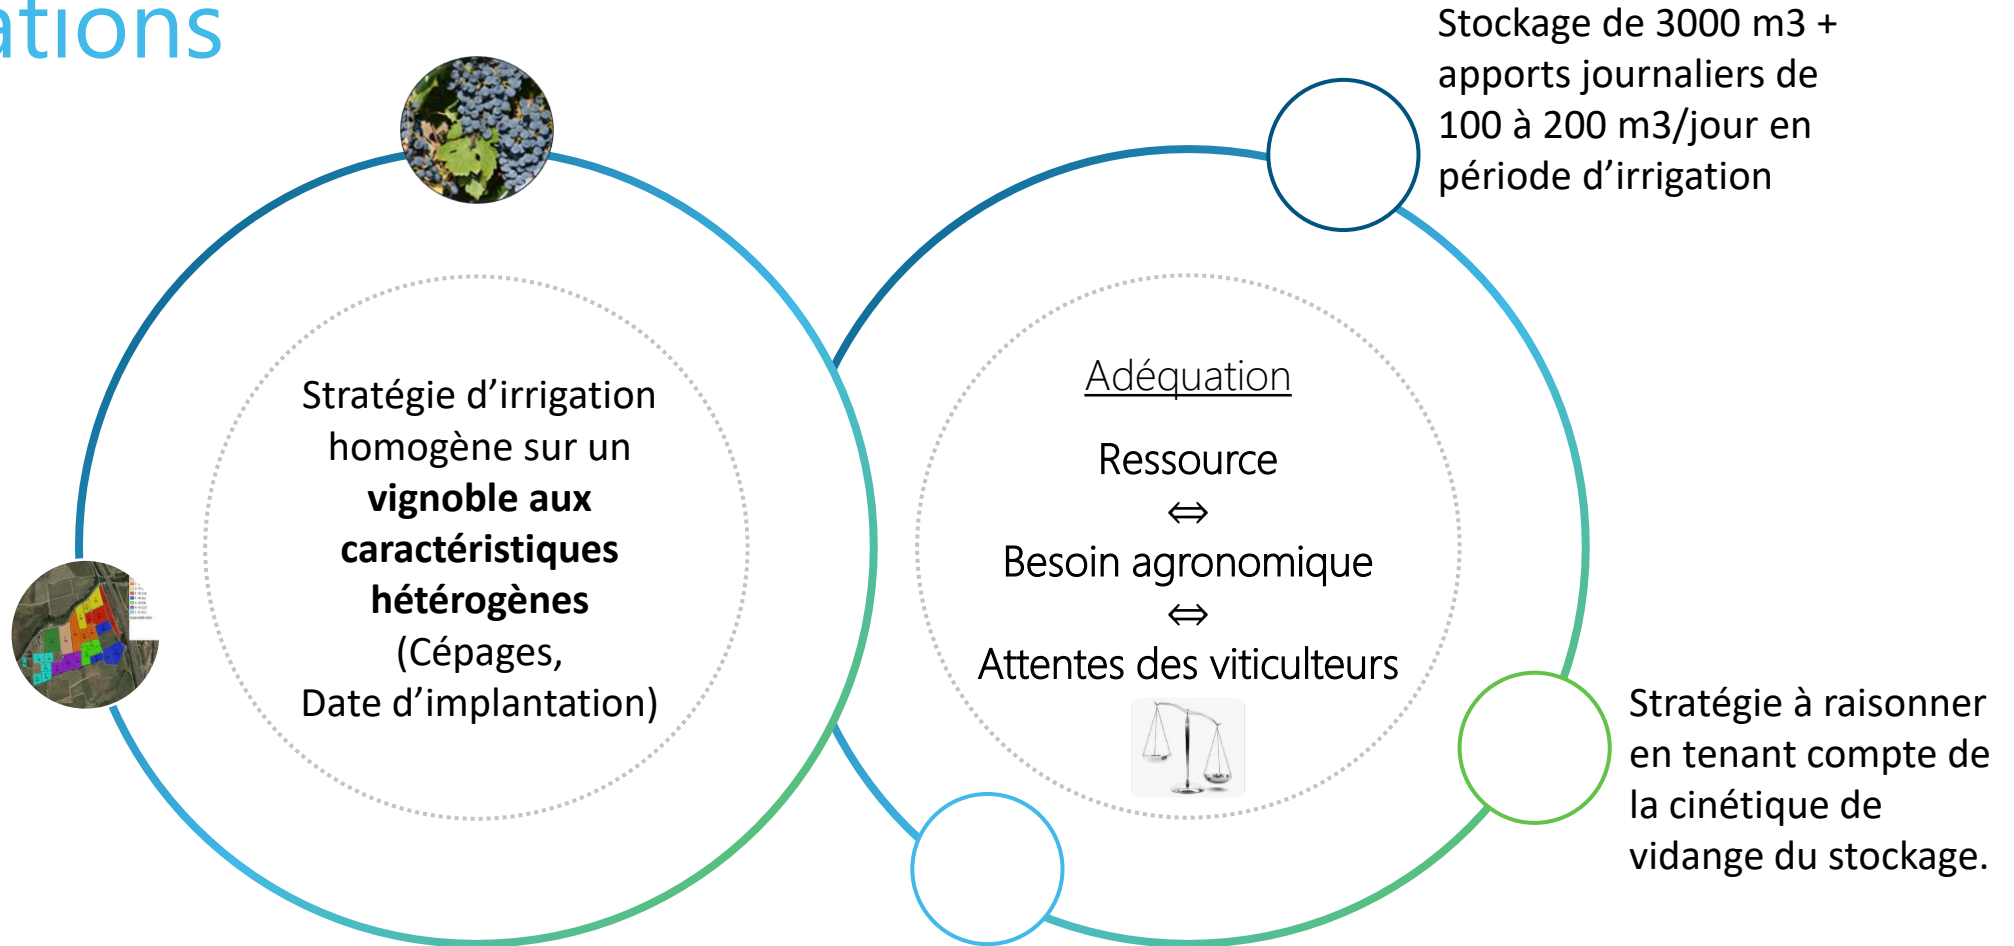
ations

Stockage de 3000 m3 + apports journaliers de 100 à 200 m3/jour en période d'irrigation

Stratégie d'irrigation homogène sur un **vignoble aux caractéristiques hétérogènes** (Cépages, Date d'implantation)

Adéquation

Ressource
⇔
Besoin agronomique
⇔
Attentes des viticulteurs

Stratégie à raisonner en tenant compte de la cinétique de vidange du stockage.